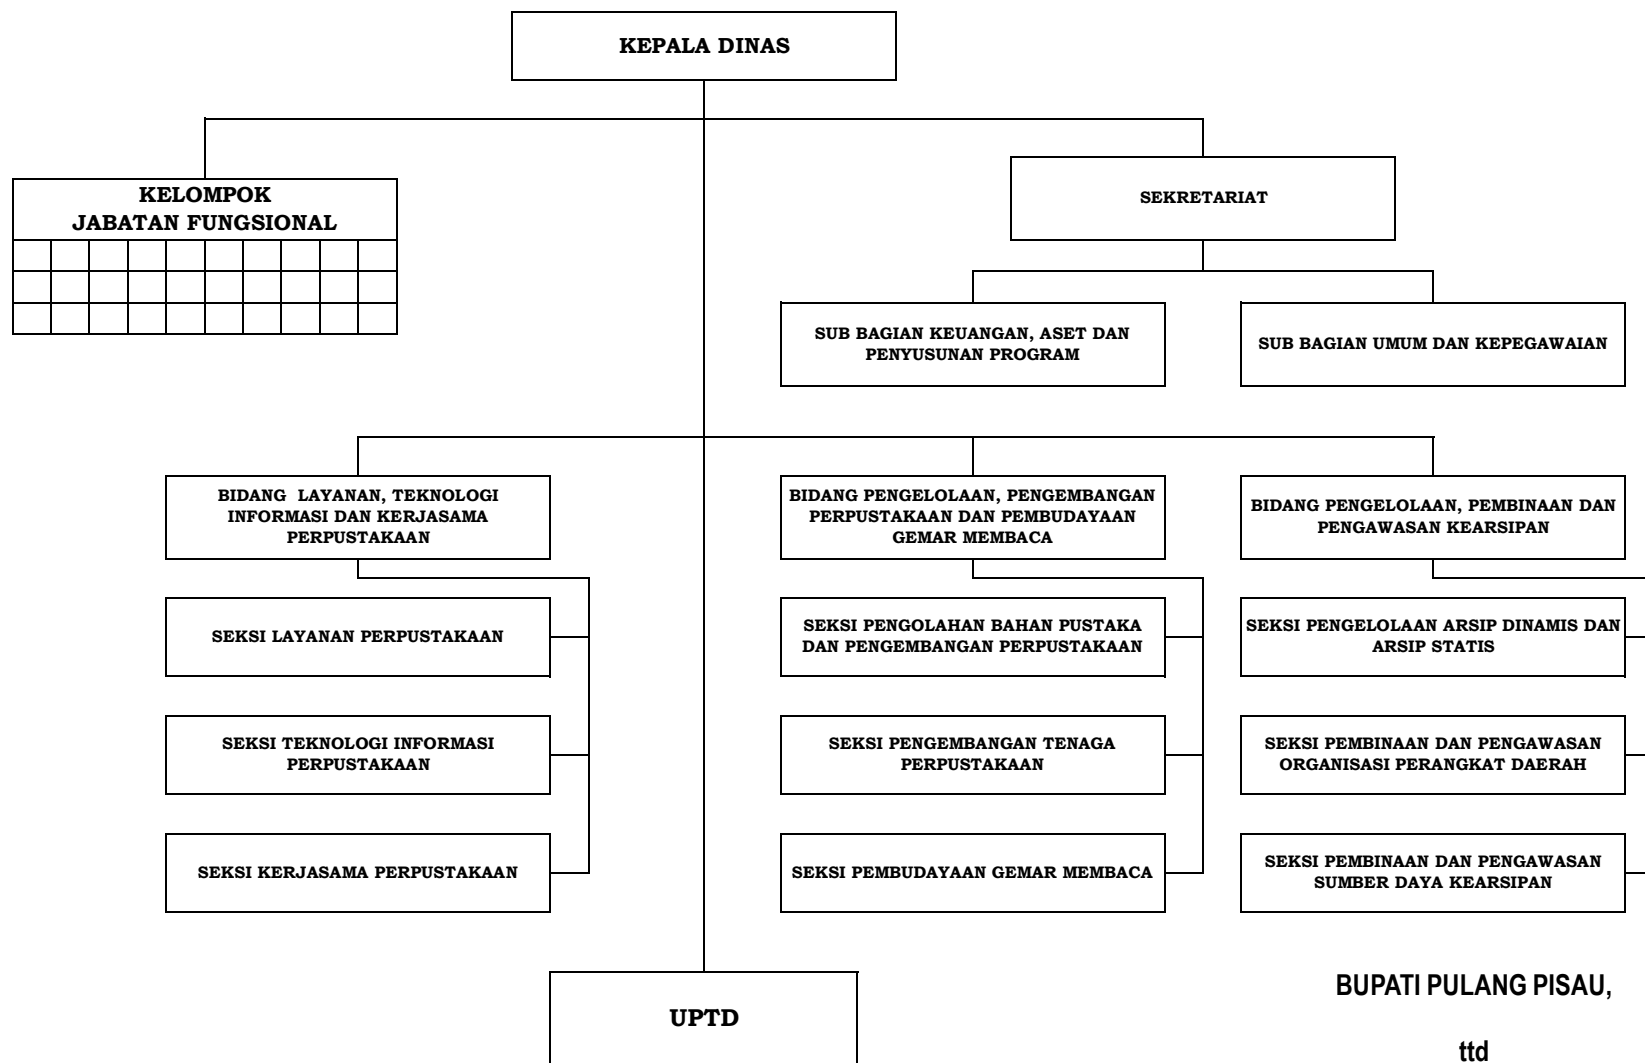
KEPALA DINAS

KELOMPOK JABATAN FUNGSIONAL

SEKRETARIAT

SUB BAGIAN KEUANGAN, ASET DAN PENYUSUNAN PROGRAM

SUB BAGIAN UMUM DAN KEPEGAWAIAN

BIDANG LAYANAN, TEKNOLOGI INFORMASI DAN KERJASAMA PERPUSTAKAAN

SEKSI LAYANAN PERPUSTAKAAN

SEKSI TEKNOLOGI INFORMASI PERPUSTAKAAN

SEKSI KERJASAMA PERPUSTAKAAN

BIDANG PENGELOLAAN, PENGEMBANGAN PERPUSTAKAAN DAN PEMBUDAYAAN GEMAR MEMBACA

SEKSI PENGOLAHAN BAHAN PUSTAKA DAN PENGEMBANGAN PERPUSTAKAAN

SEKSI PENGEMBANGAN TENAGA PERPUSTAKAAN

SEKSI PEMBUDAYAAN GEMAR MEMBACA

BIDANG PENGELOLAAN, PEMBINAAN DAN PENGAWASAN KEARSIPAN

SEKSI PENGELOLAAN ARSIP DINAMIS DAN ARSIP STATIS

SEKSI PEMBINAAN DAN PENGAWASAN ORGANISASI PERANGKAT DAERAH

SEKSI PEMBINAAN DAN PENGAWASAN SUMBER DAYA KEARSIPAN

UPTD

BUPATI PULANG PISAU,

ttd